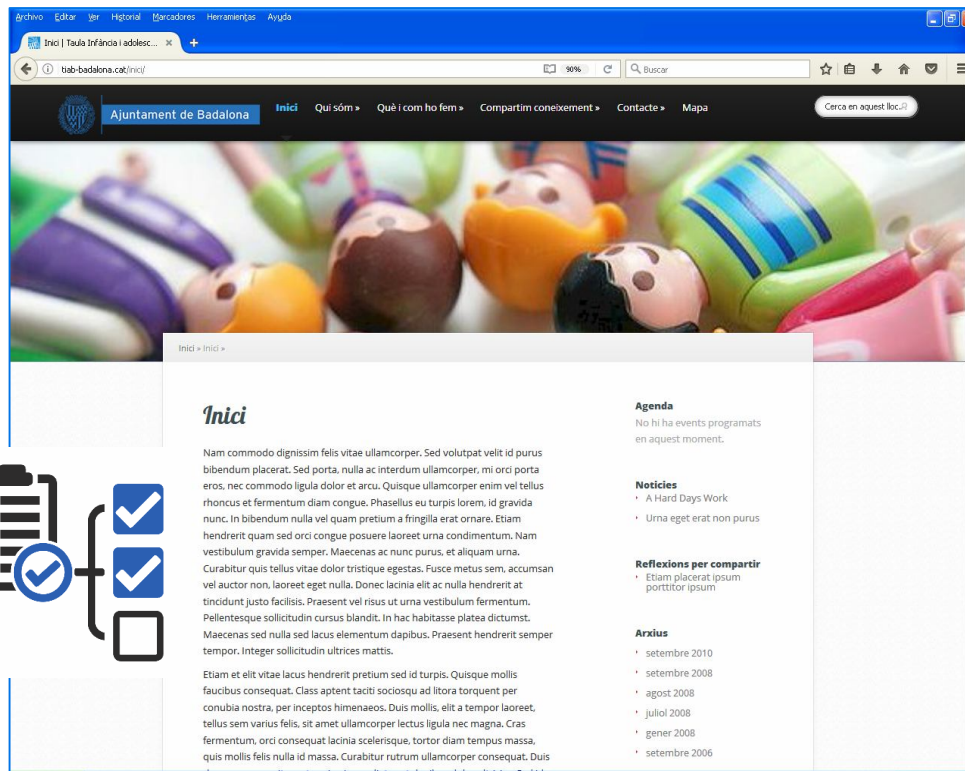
Archivo Editar Ver Historial Marcadores Herramientas Ayuda

Inici | Taula Infància i adolesc... ×

tiab-badalona.cat/inici/ 90% Buscar

Ajuntament de Badalona

Inici Qui sóm » Què i com ho fem » Compartim coneixement » Contacte » Mapa

Cerca en aquest lloc...

Inici » Inici »

Inici

Nam commodo dignissim felis vitae ullamcorper. Sed volutpat velit id purus bibendum placerat. Sed porta, nulla ac interdum ullamcorper, mi orci porta eros, nec commodo ligula dolor et arcu. Quisque ullamcorper enim vel tellus rhoncus et fermentum diam congue. Phasellus eu turpis lorem, id gravida nunc. In bibendum nulla vel quam pretium a fringilla erat ornare. Etiam hendrerit quam sed orci congue posuere laoreet urna condimentum. Nam vestibulum gravida semper. Maecenas ac nunc purus, et aliquam urna. Curabitur quis tellus vitae dolor tristique egestas. Fusce metus sem, accumsan vel auctor non, laoreet eget nulla. Donec lacinia elit ac nulla hendrerit at tincidunt justo facilisis. Praesent vel risus ut urna vestibulum fermentum. Pellentesque sollicitudin cursus blandit. In hac habitasse platea dictumst. Maecenas sed nulla sed lacus elementum dapibus. Praesent hendrerit semper tempor. Integer sollicitudin ultrices mattis.

Etiam et elit vitae lacus hendrerit pretium sed id turpis. Quisque mollis faucibus consequat. Class aptent taciti sociosqu ad litora torquent per conubia nostra, per inceptos himenaeos. Duis mollis, elit a tempor laoreet, tellus sem varius felis, sit amet ullamcorper lectus ligula nec magna. Cras fermentum, orci consequat lacinia scelerisque, tortor diam tempus massa, quis mollis felis nulla id massa. Curabitur rutrum ullamcorper consequat. Duis

Agenda
No hi ha events programats en aquest moment.

Noticies
A Hard Days Work
Urna eget erat non purus

Reflexions per compartir
Etiam placerat ipsum porttitor ipsum

Arxius
setembre 2010
setembre 2008
agost 2008
juliol 2008
gener 2008
setembre 2006